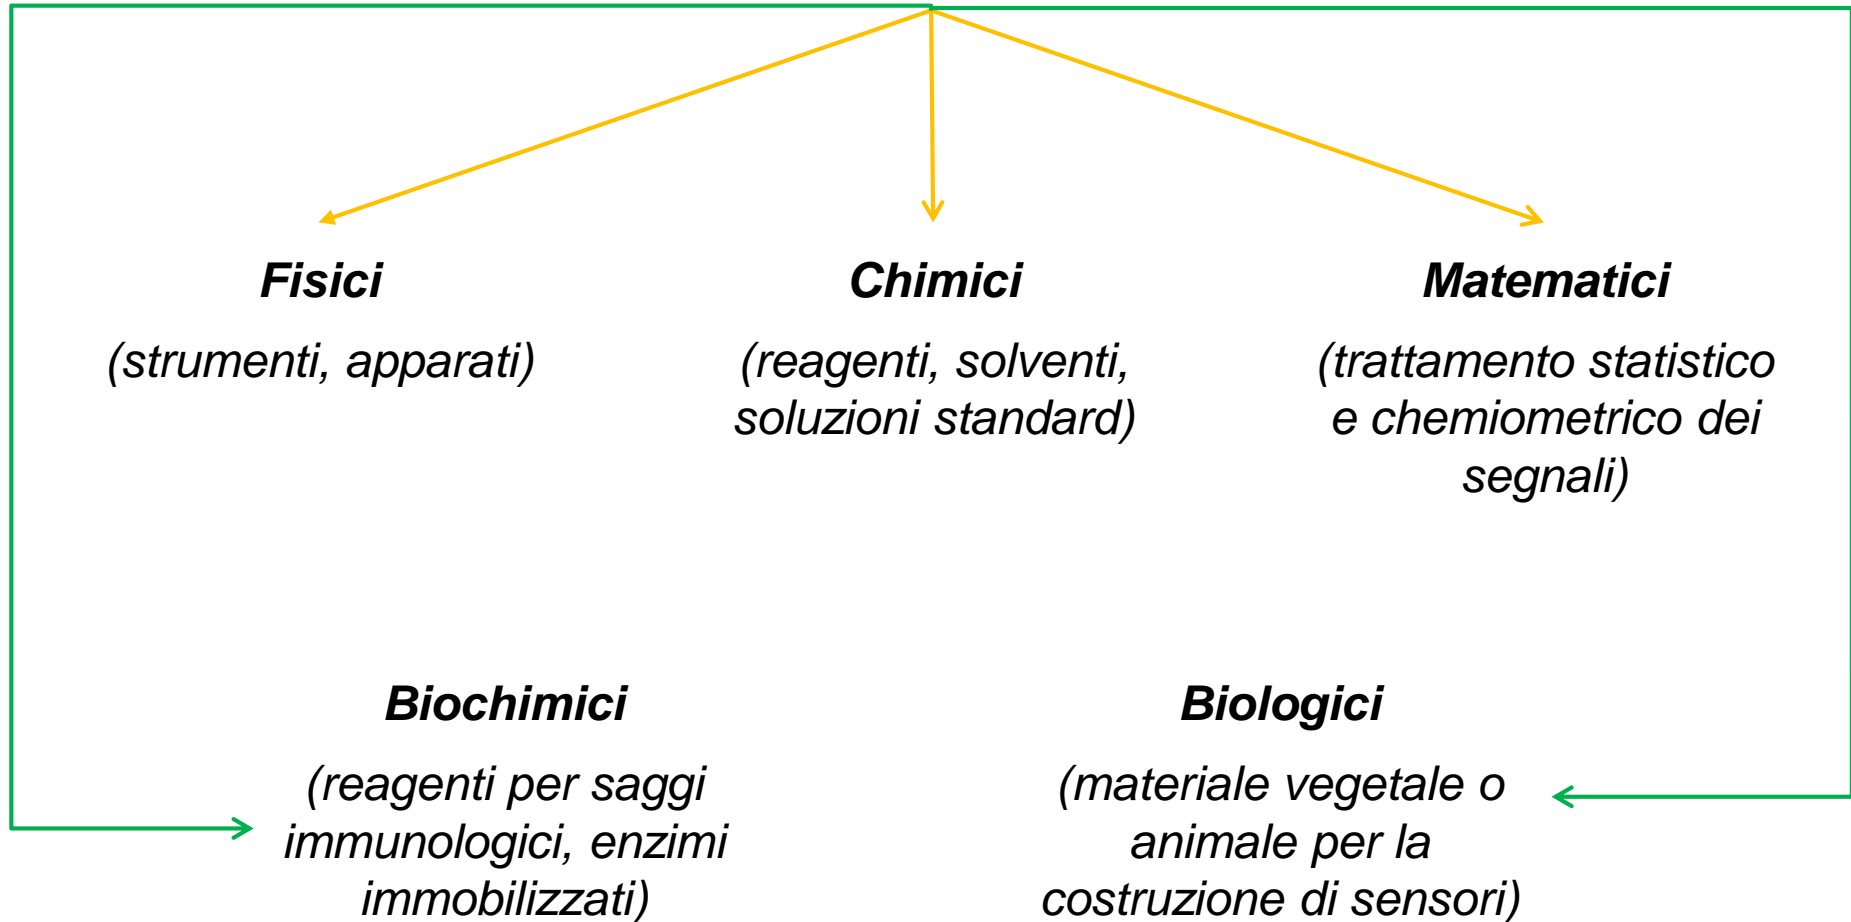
Fisici

(strumenti, apparati)

Chimici

(reagenti, solventi, soluzioni standard)

Matematici

(trattamento statistico e chemiometrico dei segnali)

Biochimici

(reagenti per saggi immunologici, enzimi immobilizzati)

Biologici

(materiale vegetale o animale per la costruzione di sensori)